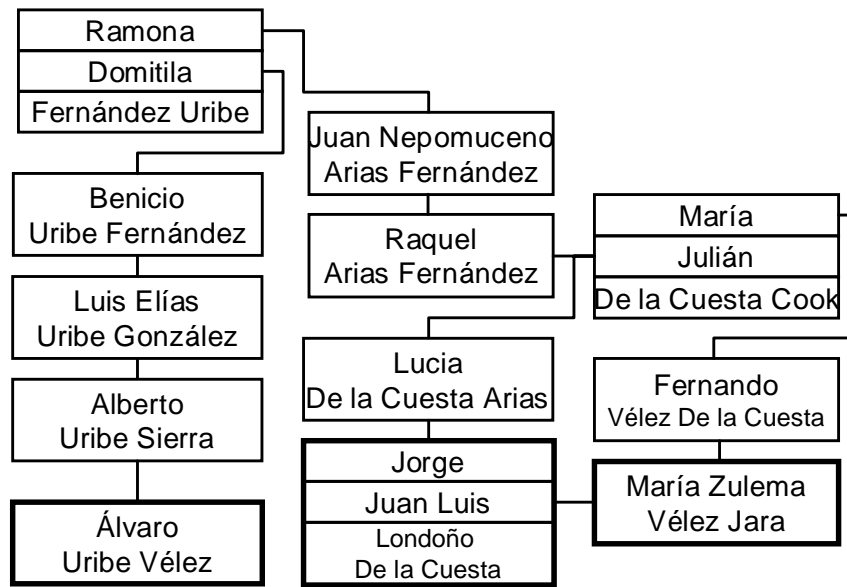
Ramona
Domitila
Fernández Uribe

Juan Nepomuceno Arias Fernández

Benicio Uribe Fernández

Raquel Arias Fernández

María
Julián
De la Cuesta Cook

Luis Elías Uribe González

Lucia De la Cuesta Arias

Fernando Vélez De la Cuesta

Alberto Uribe Sierra

Jorge
Juan Luis
Londoño De la Cuesta

María Zulema Vélez Jara

Álvaro Uribe Vélez